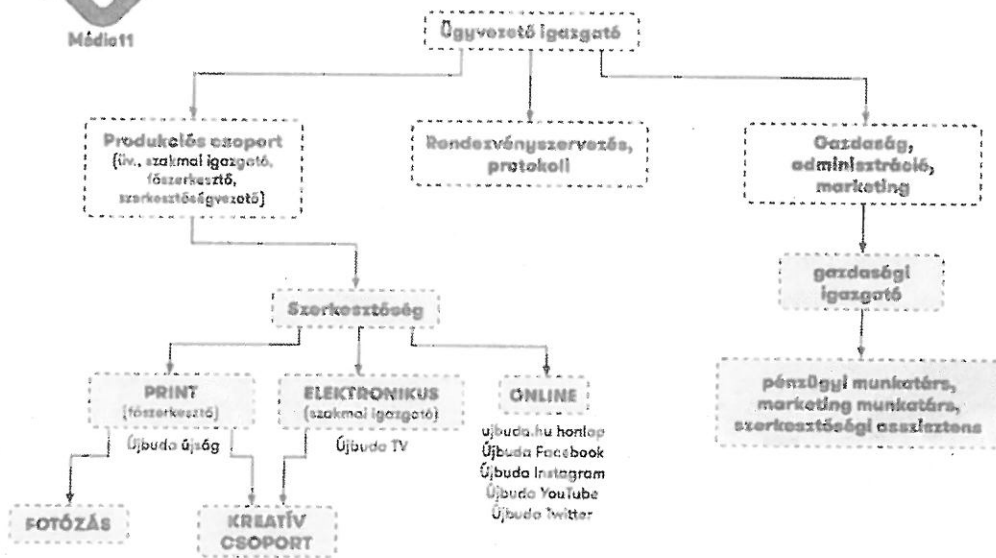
Média11

Ügyvezető igazgató

Produkciós csoport (ügy., szakmai igazgató, főszerkesztő, szerkesztőségvezető)

Rendezvényszervezés, protokoll

Gazdaság, adminisztráció, marketing

gazdasági igazgató

pénzügyi munkatárs, marketing munkatárs, szerkesztőségi asszisztens

Szerkesztőség

PRINT (főszerkesztő)

Újbuda újság

ELEKTRONIKUS (szakmai igazgató)

Újbuda TV

ONLINE

ujbuda.hu honlap
Újbuda Facebook
Újbuda Instagram
Újbuda YouTube
Újbuda Twitter

FOTÓZÁS

KREATÍV CSOPORT